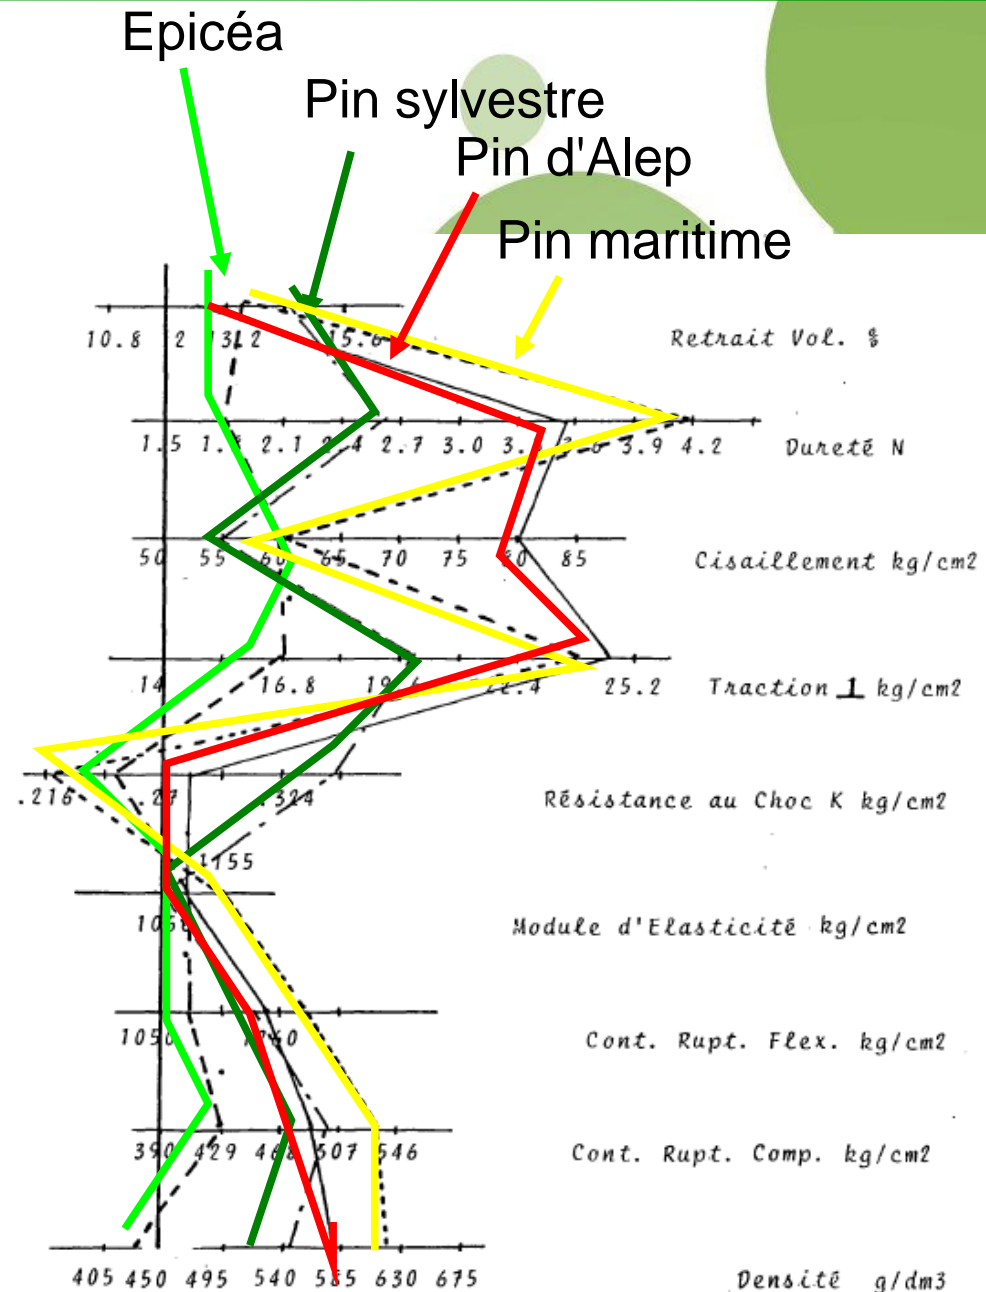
Epicéa

Pin sylvestre

Pin d'Alep

Pin maritime

10.8 12 13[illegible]2 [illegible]5.6

Retrait Vol. %

1.5 1.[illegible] 2.1 2.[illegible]4 2.7 3.0 3.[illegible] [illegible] 3.9 4.2

Dureté N

50 55 60 65 70 75 80 85

Cisaillement kg/cm2

14 16.8 19.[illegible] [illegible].4 25.2

Traction ⊥ kg/cm2

.216 .2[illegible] .324

Résistance au Choc K kg/cm2

1155

10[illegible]

Module d'Elasticité kg/cm2

1050 1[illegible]0

Cont. Rupt. Flex. kg/cm2

390 429 46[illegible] 507 546

Cont. Rupt. Comp. kg/cm2

405 450 495 540 5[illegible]5 630 675

Densité g/dm3